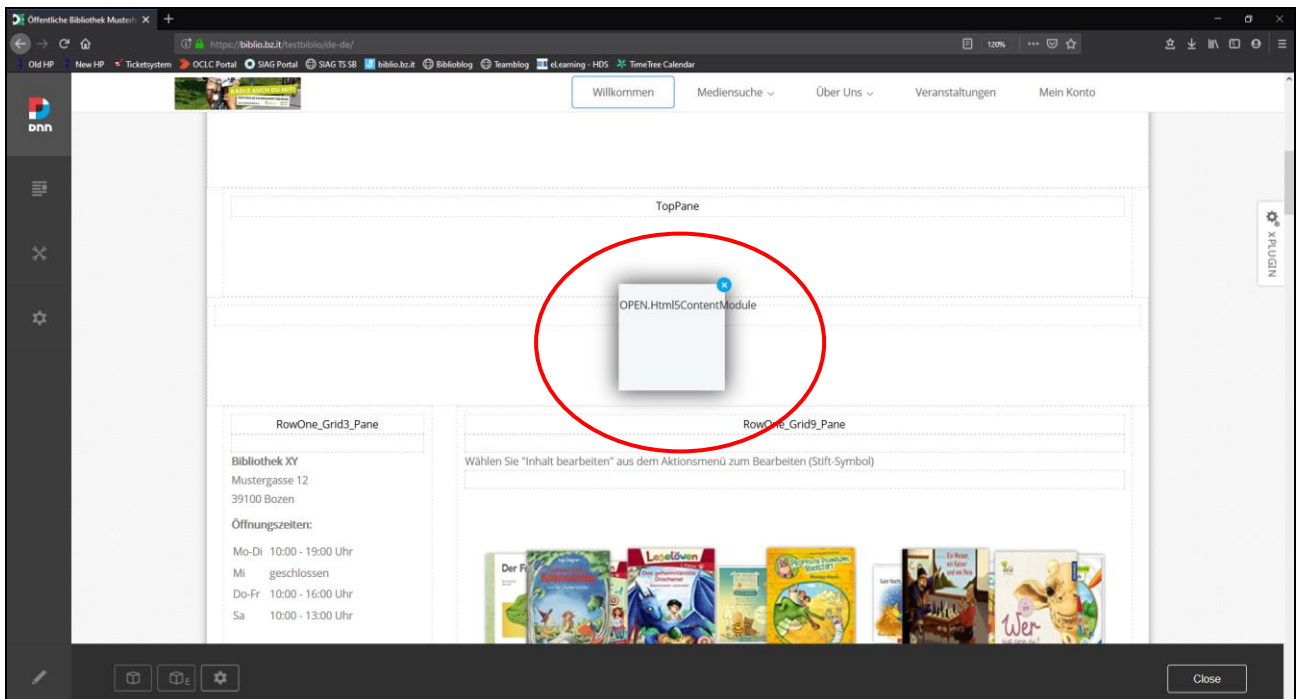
Öffentliche Bibliothek Muster ×

https://biblio.bz.it/testbiblio/de-de/

120%

Old HP New HP Ticketsystem OCLC Portal SIAG Portal SIAG TS SB biblio.bz.it Biblioblog Teamblog eLearning - HDS TimeTree Calendar

DNN

RADLE AUCH DU MIT!

Willkommen Mediensuche Über Uns Veranstaltungen Mein Konto

TopPane

OPEN.Html5ContentModule

XPLUGIN

RowOne_Grid3_Pane

RowOne_Grid9_Pane

Bibliothek XY
Mustergasse 12
39100 Bozen

Öffnungszeiten:

Mo-Di 10:00 - 19:00 Uhr
Mi geschlossen
Do-Fr 10:00 - 16:00 Uhr
Sa 10:00 - 13:00 Uhr

Wählen Sie "Inhalt bearbeiten" aus dem Aktionsmenü zum Bearbeiten (Stift-Symbol)

Leselöwen

Wer

Close